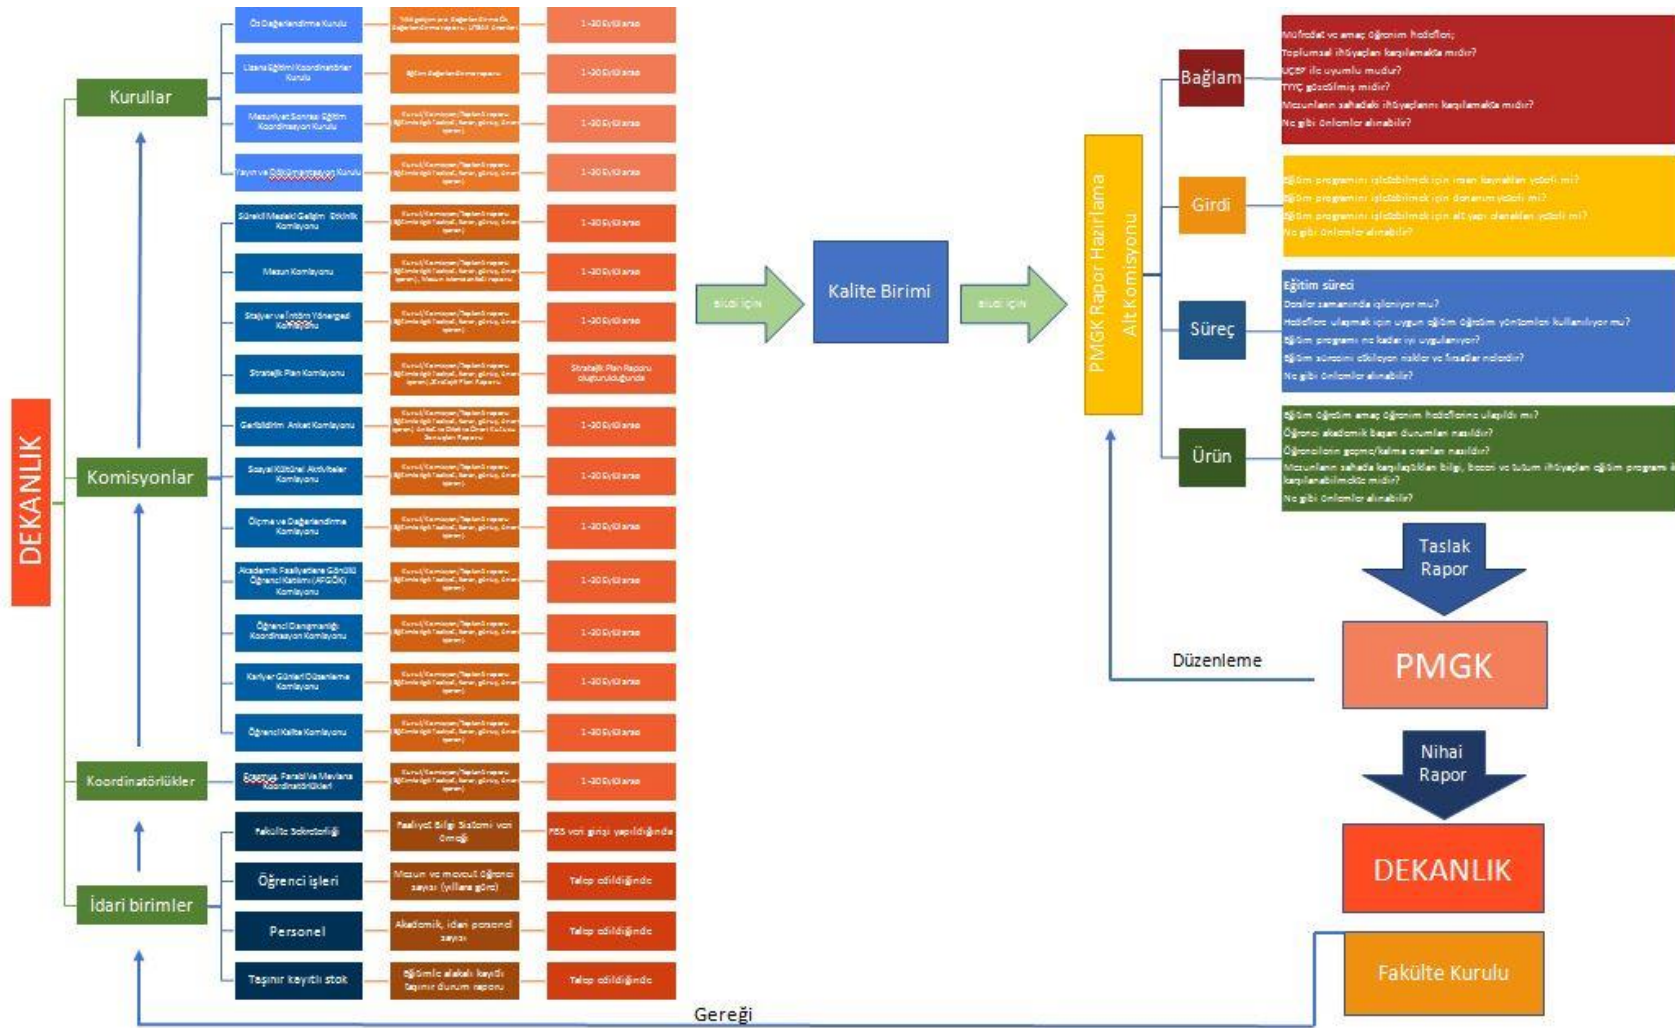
DEKANLIK

Kurullar

Komisyonlar

Koordinatörlükler

İdari birimler

Ölçme Değerlendirme Kurulu | Yıldız gelişme ve Değerlendirme Ölçme Değerlendirme raporu, LPBAM Anketleri | 1-30 Eylül arası
Lisans Eğitimi Koordinatörler Kurulu | Eğitim değerlendirme raporu | 1-30 Eylül arası
Mezuniyet Sonrası Eğitim Koordinasyon Kurulu | Kurul/Komisyon/Toplantı raporu Eğitimle ilgili faaliyet, karar, görüş, öneriler | 1-30 Eylül arası
Yayın ve Dökümantasyon Kurulu | Kurul/Komisyon/Toplantı raporu Eğitimle ilgili faaliyet, karar, görüş, öneriler | 1-30 Eylül arası
Sürekli Mesleki Gelişim Etkinlik Komisyonu | Kurul/Komisyon/Toplantı raporu Eğitimle ilgili faaliyet, karar, görüş, öneriler | 1-30 Eylül arası
Mezun Komisyonu | Kurul/Komisyon/Toplantı raporu Eğitimle ilgili faaliyet, karar, görüş, öneriler, Mezun izlem raporu | 1-30 Eylül arası
Stajyer ve İntörn Yönerged Komisyonu | Kurul/Komisyon/Toplantı raporu Eğitimle ilgili faaliyet, karar, görüş, öneriler | 1-30 Eylül arası
Stratejik Plan Komisyonu | Kurul/Komisyon/Toplantı raporu Eğitimle ilgili faaliyet, karar, görüş, öneriler, Stratejik Plan Raporu | Stratejik Plan Raporu oluşturulduğunda
Geribildirim Anket Komisyonu | Kurul/Komisyon/Toplantı raporu Eğitimle ilgili faaliyet, karar, görüş, öneriler, Anket ve Dilek Öneri Kutusu Sonuçları Raporu | 1-30 Eylül arası
Sosyal Kültürel Aktiviteler Komisyonu | Kurul/Komisyon/Toplantı raporu Eğitimle ilgili faaliyet, karar, görüş, öneriler | 1-30 Eylül arası
Ölçme ve Değerlendirme Komisyonu | Kurul/Komisyon/Toplantı raporu Eğitimle ilgili faaliyet, karar, görüş, öneriler | 1-30 Eylül arası
Akademik Faaliyetlere Gönüllü Öğrenci Katılımı (AFGÖK) Komisyonu | Kurul/Komisyon/Toplantı raporu Eğitimle ilgili faaliyet, karar, görüş, öneriler | 1-30 Eylül arası
Öğrenci Danışmanlığı Koordinasyon Komisyonu | Kurul/Komisyon/Toplantı raporu Eğitimle ilgili faaliyet, karar, görüş, öneriler | 1-30 Eylül arası
Kariyer Günleri Düzenleme Komisyonu | Kurul/Komisyon/Toplantı raporu Eğitimle ilgili faaliyet, karar, görüş, öneriler | 1-30 Eylül arası
Öğrenci Kalite Komisyonu | Kurul/Komisyon/Toplantı raporu Eğitimle ilgili faaliyet, karar, görüş, öneriler | 1-30 Eylül arası
Erasmus, Farabi Ve Mevlana Koordinatörlükleri | Kurul/Komisyon/Toplantı raporu Eğitimle ilgili faaliyet, karar, görüş, öneriler | 1-30 Eylül arası
Fakülte Sekreterliği | Faaliyet Bilgi Sistemi veri Girişi | FBS veri girişi yapıldığında
Öğrenci işleri | Mezun ve mevcut öğrenci sayısı (yıllara göre) | Talep edildiğinde
Personel | Akademik, idari personel sayısı | Talep edildiğinde
Taşınır kayıtlı stok | Eğitimle alakalı kayıtlı taşınır durum raporu | Talep edildiğinde

Bilgi için

Kalite Birimi

Bilgi için

PMGK Rapor Hazırlama Alt Komisyonu

Bağlam
Müfredat ve amaç öğrenim hedefleri;
Toplumsal ihtiyaçları karşılamakta mıdır?
UÇEP ile uyumlu mudur?
TYYÇ gözetilmiş midir?
Mezunların sahadaki ihtiyaçlarını karşılamakta mıdır?
Ne gibi önlemler alınabilir?

Girdi
Eğitim programının işletilebilmesi için insan kaynakları yeterli mi?
Eğitim programının işletilebilmesi için donanım yeterli mi?
Eğitim programının işletilebilmesi için alt yapı olanakları yeterli mi?
Ne gibi önlemler alınabilir?

Süreç
Eğitim süreci
Dersler zamanında işleniyor mu?
Hedeflere ulaşmak için uygun eğitim öğretim yöntemleri kullanılıyor mu?
Eğitim programı ne kadar iyi uygulanıyor?
Eğitim sürecini etkileyen riskler ve fırsatlar nelerdir?
Ne gibi önlemler alınabilir?

Ürün
Eğitim öğretim amaç öğrenim hedeflerine ulaşıldı mı?
Öğrenci akademik başarı durumları nasıldır?
Öğrencilerin geçme/kalma oranları nasıldır?
Mezunların sahada karşılaştıkları bilgi, beceri ve tutum ihtiyaçları eğitim programı ile karşılanabilmekte midir?
Ne gibi önlemler alınabilir?

Taslak Rapor

Düzenleme

PMGK

Nihai Rapor

DEKANLIK

Fakülte Kurulu

Gereği